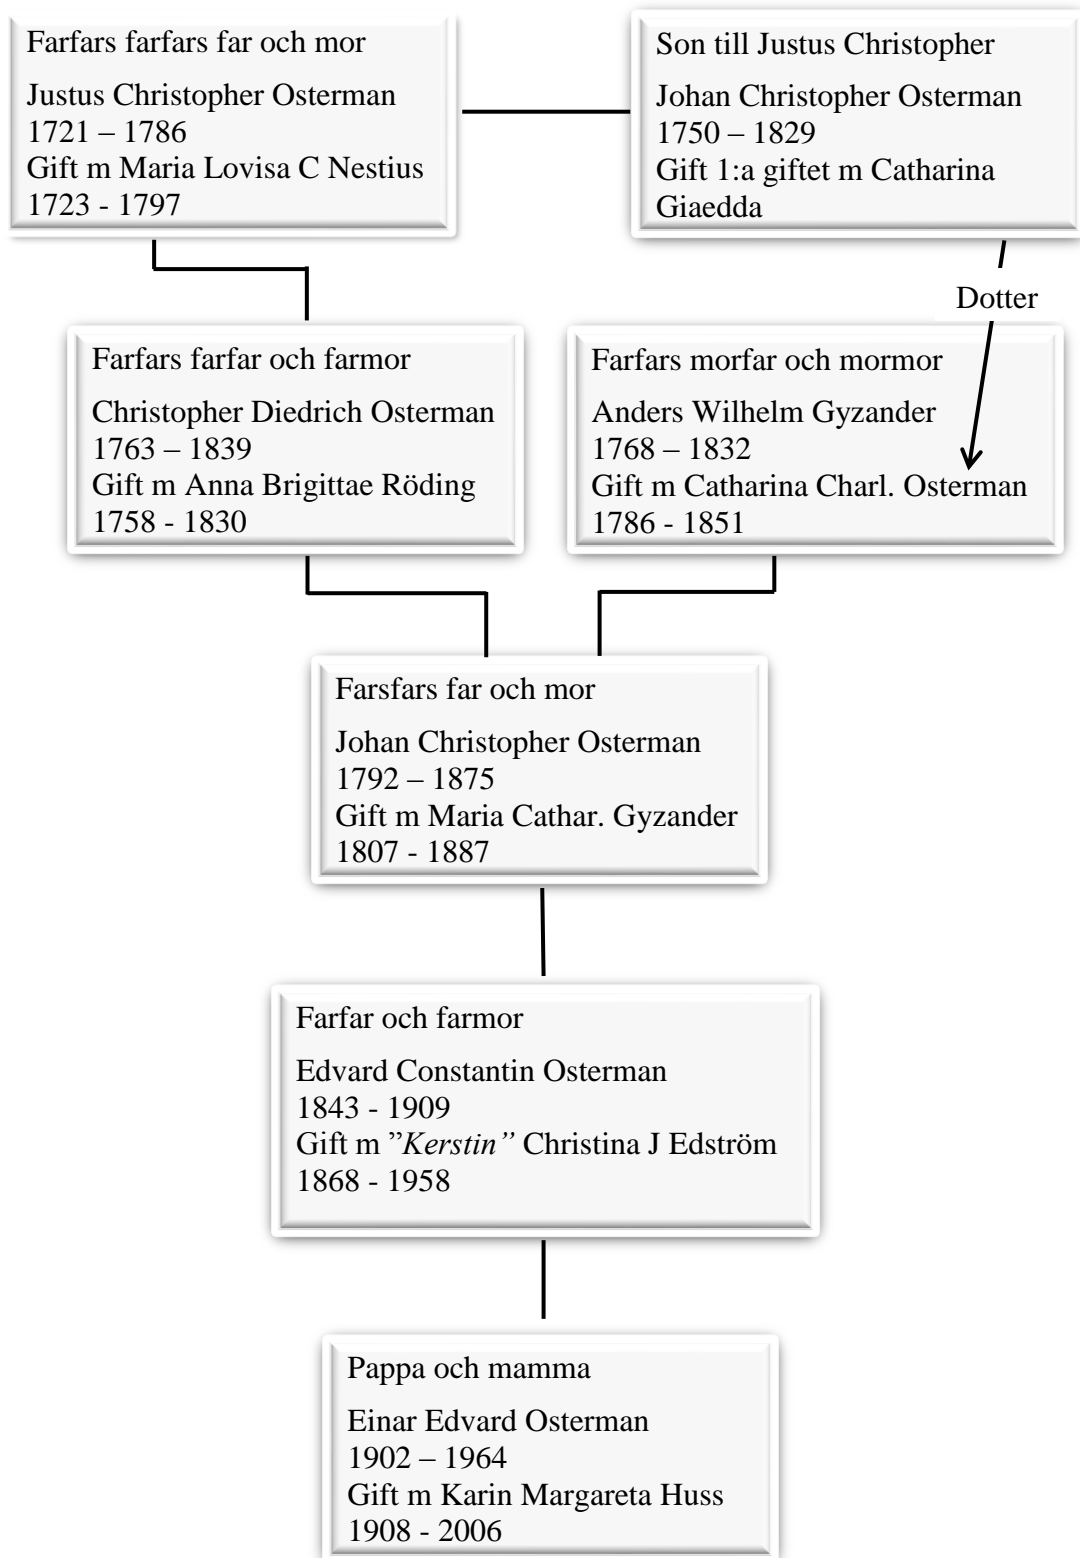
Farfars farfars far och mor

Justus Christopher Osterman
1721 – 1786
Gift m Maria Lovisa C Nestius
1723 - 1797

Son till Justus Christopher

Johan Christopher Osterman
1750 – 1829
Gift 1:a giftet m Catharina Giaedda

Dotter

Farfars farfar och farmor

Christopher Diedrich Osterman
1763 – 1839
Gift m Anna Brigittae Röding
1758 - 1830

Farfars morfar och mormor

Anders Wilhelm Gyzander
1768 – 1832
Gift m Catharina Charl. Osterman
1786 - 1851

Farsfars far och mor

Johan Christopher Osterman
1792 – 1875
Gift m Maria Cathar. Gyzander
1807 - 1887

Farfar och farmor

Edvard Constantin Osterman
1843 - 1909
Gift m "Kerstin" Christina J Edström
1868 - 1958

Pappa och mamma

Einar Edvard Osterman
1902 – 1964
Gift m Karin Margareta Huss
1908 - 2006